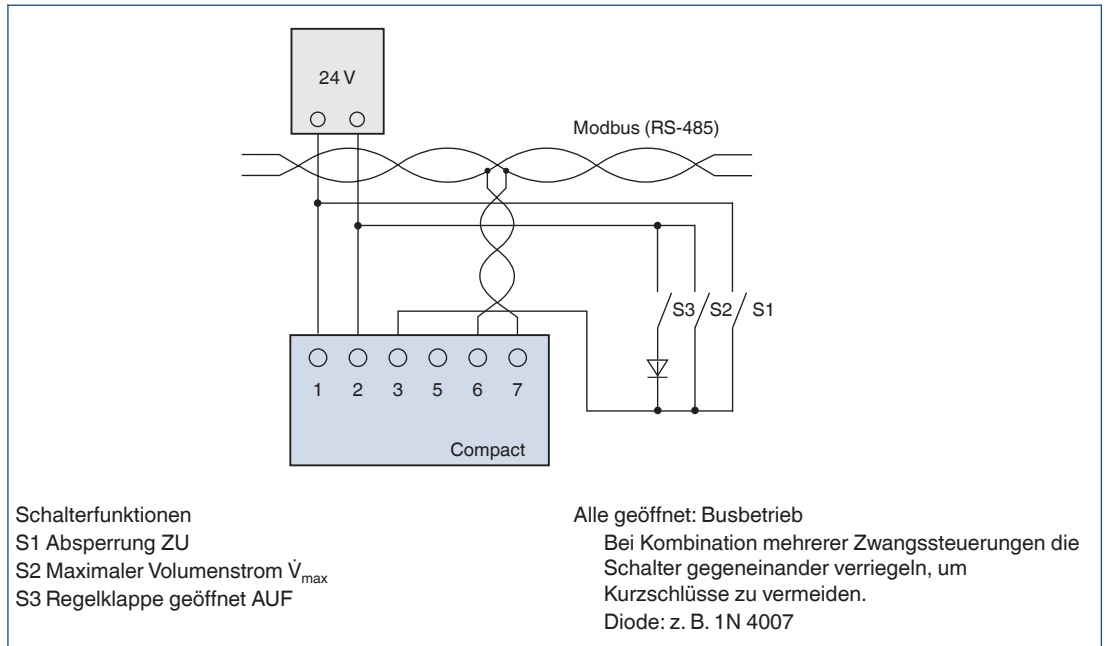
24 V

Modbus (RS-485)

S3 S2 S1

1 2 3 5 6 7

Compact

Schalterfunktionen
S1 Absperrung ZU
S2 Maximaler Volumenstrom $\dot{V}_{max}$
S3 Regelklappe geöffnet AUF

Alle geöffnet: Busbetrieb
Bei Kombination mehrerer Zwangssteuerungen die Schalter gegeneinander verriegeln, um Kurzschlüsse zu vermeiden.
Diode: z. B. 1N 4007